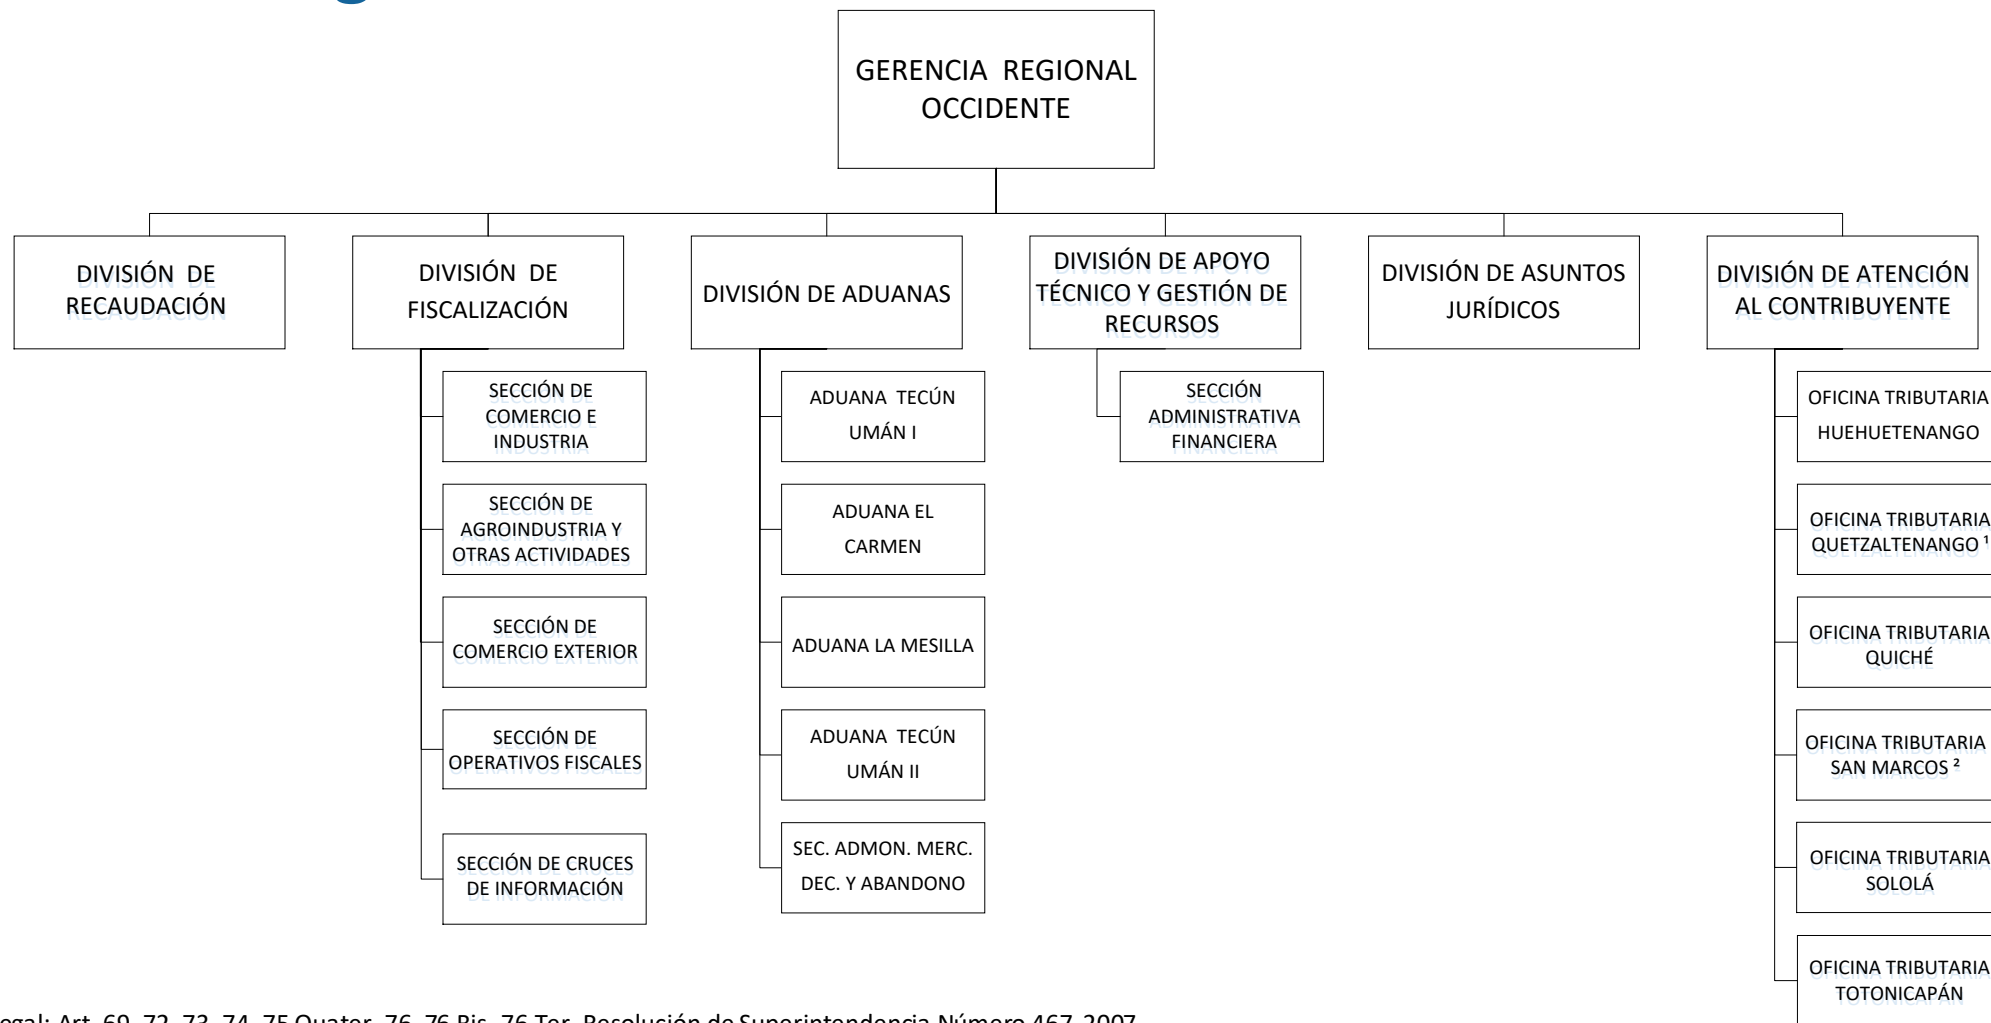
GERENCIA REGIONAL OCCIDENTE

DIVISIÓN DE RECAUDACIÓN

DIVISIÓN DE FISCALIZACIÓN

SECCIÓN DE COMERCIO E INDUSTRIA

SECCIÓN DE AGROINDUSTRIA Y OTRAS ACTIVIDADES

SECCIÓN DE COMERCIO EXTERIOR

SECCIÓN DE OPERATIVOS FISCALES

SECCIÓN DE CRUCES DE INFORMACIÓN

DIVISIÓN DE ADUANAS

ADUANA TECÚN UMÁN I

ADUANA EL CARMEN

ADUANA LA MESILLA

ADUANA TECÚN UMÁN II

SEC. ADMON. MERC. DEC. Y ABANDONO

DIVISIÓN DE APOYO TÉCNICO Y GESTIÓN DE RECURSOS

SECCIÓN ADMINISTRATIVA FINANCIERA

DIVISIÓN DE ASUNTOS JURÍDICOS

DIVISIÓN DE ATENCIÓN AL CONTRIBUYENTE

OFICINA TRIBUTARIA HUEHUETENANGO

OFICINA TRIBUTARIA QUETZALTENANGO ¹

OFICINA TRIBUTARIA QUICHÉ

OFICINA TRIBUTARIA SAN MARCOS ²

OFICINA TRIBUTARIA SOLOLÁ

OFICINA TRIBUTARIA TOTONICAPÁN

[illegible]egal: Art. 69, 72, 73, 74, 75 Quater, 76, 76 Bis, 76 Ter, Resolución de Superintendencia Número 467-2007